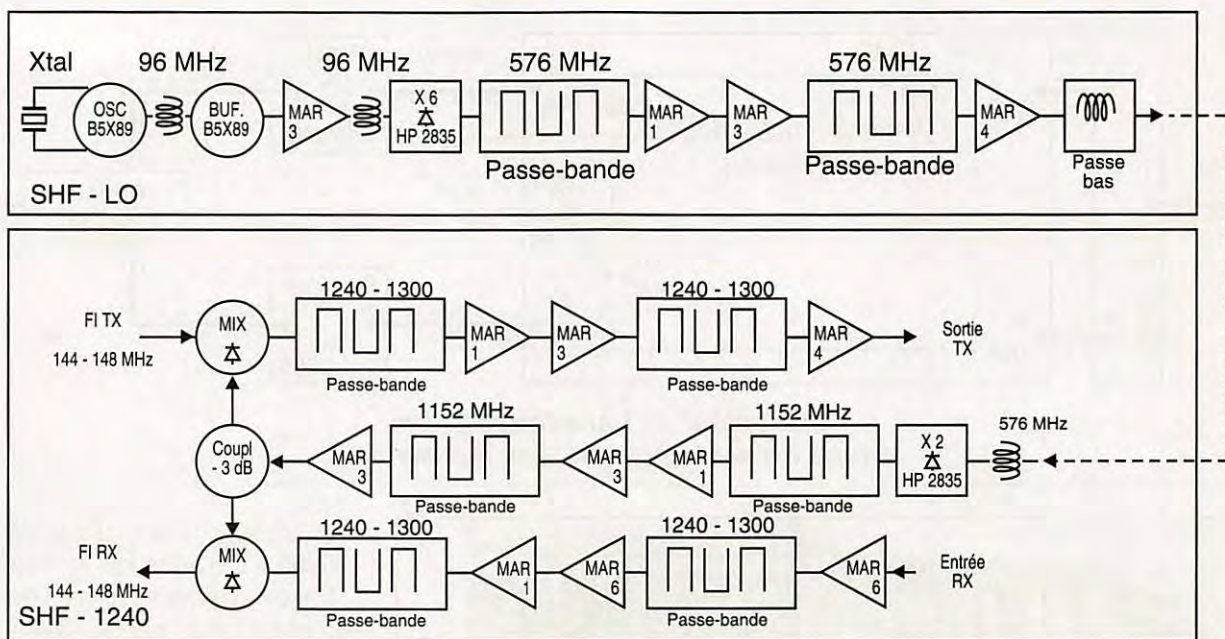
Xtal

96 MHz

OSC B5X89

BUF. B5X89

96 MHz

MAR 3

X 6 HP 2835

576 MHz

Passe-bande

MAR 1

MAR 3

576 MHz

Passe-bande

MAR 4

Passe bas

SHF - LO

FI TX

144 - 148 MHz

MIX

1240 - 1300

Passe-bande

MAR 1

MAR 3

1240 - 1300

Passe-bande

MAR 4

Sortie TX

Coupl - 3 dB

MAR 3

1152 MHz

Passe-bande

MAR 3

MAR 1

1152 MHz

X 2 HP 2835

576 MHz

FI RX

144 - 148 MHz

MIX

1240 - 1300

Passe-bande

MAR 1

MAR 6

1240 - 1300

Passe-bande

MAR 6

Entrée RX

SHF - 1240